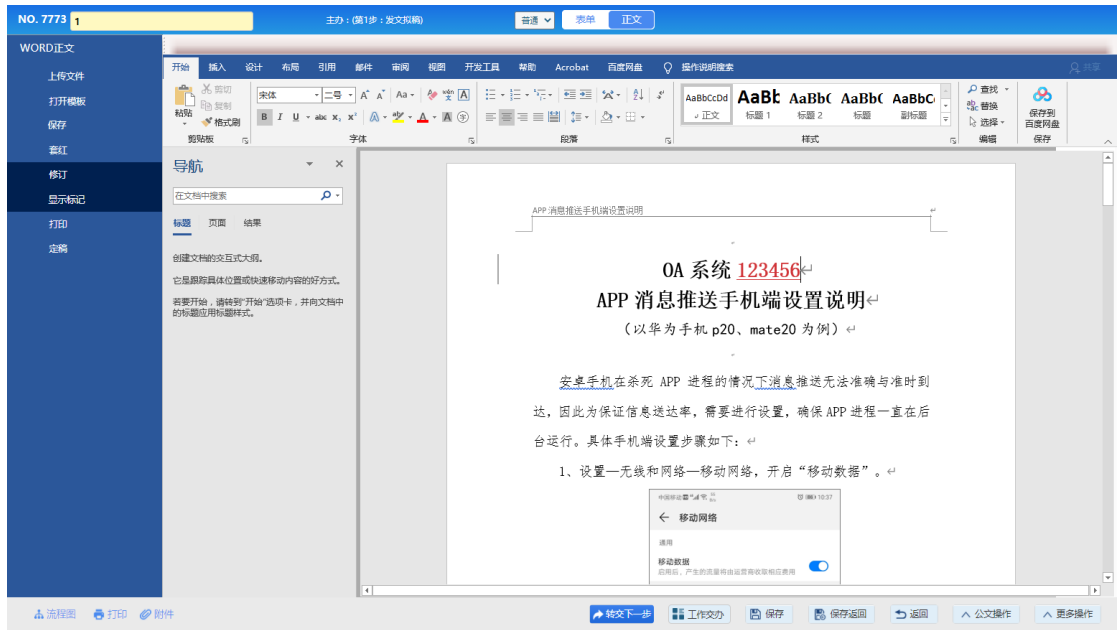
NO. 7773 1

主办：(第1步：发文拟稿)

普通 表单 正文

WORD正文

上传文件

打开模板

保存

套红

修订

显示标记

打印

定稿

开始 插入 设计 布局 引用 邮件 审阅 视图 开发工具 帮助 Acrobat 百度网盘 操作说明搜索

共享

粘贴 剪切 复制 格式刷 剪贴板

宋体 二号 字体

段落

AaBbCcDd 正文 AaBb 标题 1 AaBbC 标题 2 AaBbC 标题 AaBbC 副标题

样式

查找 替换 选择 编辑

保存到百度网盘 保存

导航

在文档中搜索

标题 页面 结果

创建文档的交互式大纲。

它是跟踪具体位置或快速移动内容的好方式。

若要开始，请转到"开始"选项卡，并向文档中的标题应用标题样式。

APP 消息推送手机端设置说明

OA 系统 123456

APP 消息推送手机端设置说明

（以华为手机 p20、mate20 为例）

安卓手机在杀死 APP 进程的情况下消息推送无法准确与准时到达，因此为保证信息送达率，需要进行设置，确保 APP 进程一直在后台运行。具体手机端设置步骤如下：

1、设置—无线和网络—移动网络，开启“移动数据”。

中国移动 10:37

移动网络

通用

移动数据

启用后，产生的流量将由运营商收取相应费用

流程图 打印 附件

转交下一步 工作交办 保存 保存返回 返回 公文操作 更多操作